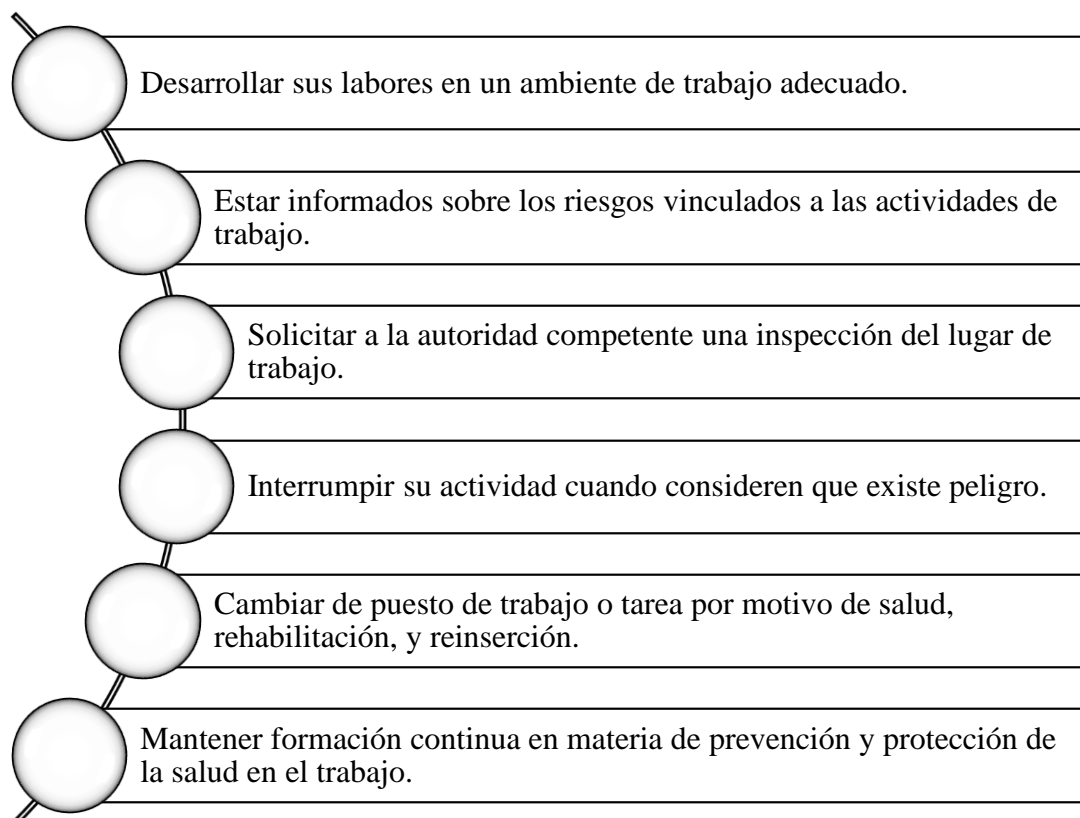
Desarrollar sus labores en un ambiente de trabajo adecuado.

Estar informados sobre los riesgos vinculados a las actividades de trabajo.

Solicitar a la autoridad competente una inspección del lugar de trabajo.

Interrumpir su actividad cuando consideren que existe peligro.

Cambiar de puesto de trabajo o tarea por motivo de salud, rehabilitación, y reinserción.

Mantener formación continua en materia de prevención y protección de la salud en el trabajo.